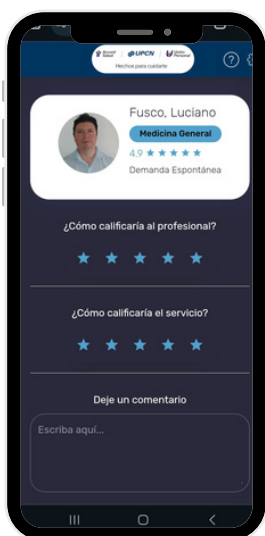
UPCN

Hechos para cuidarte

?

Fusco, Luciano

Medicina General

4.9 ★★★★★

Demanda Espontánea

¿Cómo calificaría al profesional?

★★★★★

¿Cómo calificaría el servicio?

★★★★★

Deje un comentario

Escriba aquí...